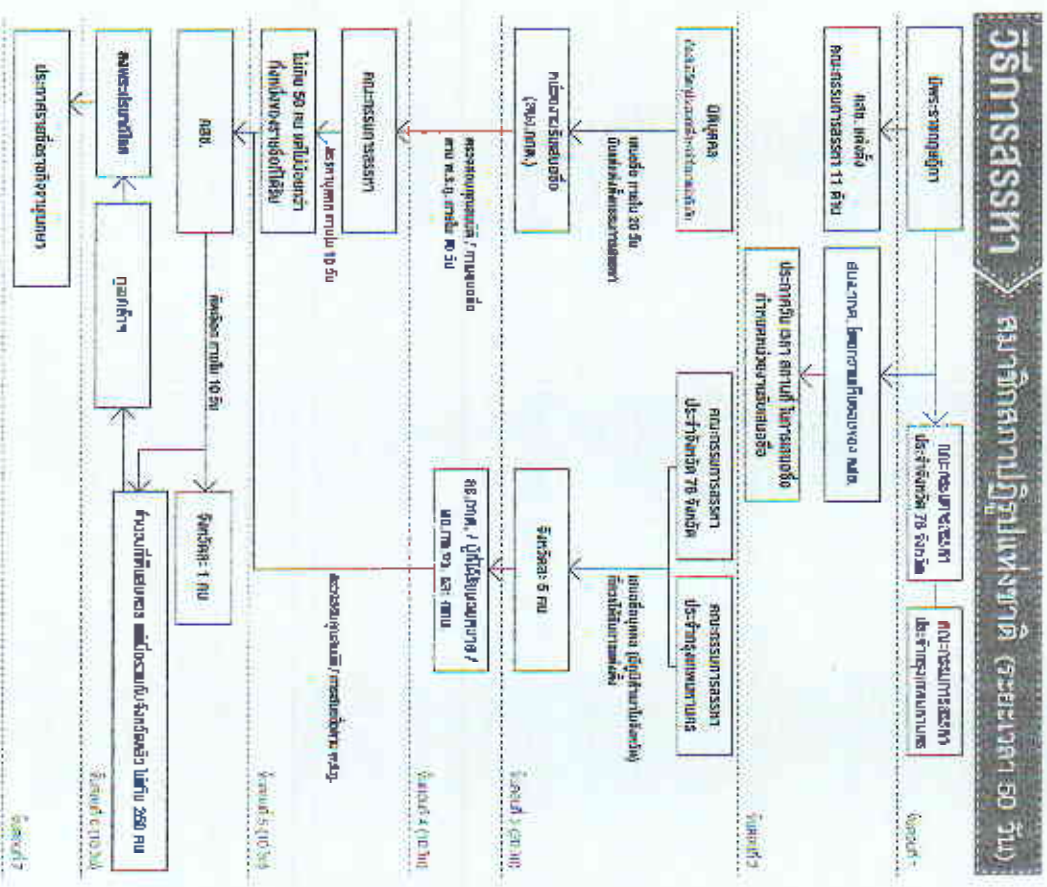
วิธีการสรรหา สมาชิกสภาปฏิรูปแห่งชาติ (ระยะเวลา 60 วัน)

ขั้นตอนที่ 1

พระราชกฤษฎีกา

คสช. แต่งตั้ง คณะกรรมการสรรหา 11 ด้าน

สปช.กกต. โดยการสนับสนุนของ คสช.

คณะกรรมการสรรหา ประจำจังหวัด 76 จังหวัด

คณะกรรมการสรรหา ประจำกรุงเทพมหานคร

ขั้นตอนที่ 2

ประกาศรับ สถานที่ วัน เวลา ในการเสนอชื่อ กำหนดหน่วยงานรับเสนอชื่อ

ขั้นตอนที่ 3 (15 วัน)

นิติบุคคล

เสนอชื่อ ภายใน 20 วัน

หน่วยงานรับเสนอชื่อ (สลน.,กกต.)

คณะกรรมการสรรหา ประจำจังหวัด 76 จังหวัด

คณะกรรมการสรรหา ประจำกรุงเทพมหานคร

เสนอชื่อบุคคล

จังหวัดละ 5 คน

ขั้นตอนที่ 4 (10 วัน)

ตรวจสอบคุณสมบัติ / ส่งรายชื่อ ภายใน 10 วัน

สลน.,กกต. / ผู้ได้รับเลือกจากจังหวัด / กทม. รวม 385 คน

ส่งรายชื่อ / ตรวจสอบคุณสมบัติ คสช.

ขั้นตอนที่ 5 (10 วัน)

คณะกรรมการสรรหา

คัดสรรบุคคล ภายใน 10 วัน

ไม่เกิน 50 คน ต่อด้าน ที่มีความเหมาะสม

คสช.

คัดเลือก ภายใน 10 วัน

จังหวัดละ 1 คน

ขั้นตอนที่ 6 (10 วัน)

สมาชิกสภาปฏิรูปแห่งชาติ

ทูลเกล้าฯ

จำนวนทั้งสิ้น ไม่เกิน 250 คน

ขั้นตอนที่ 7

ประกาศรายชื่อในราชกิจจานุเบกษา